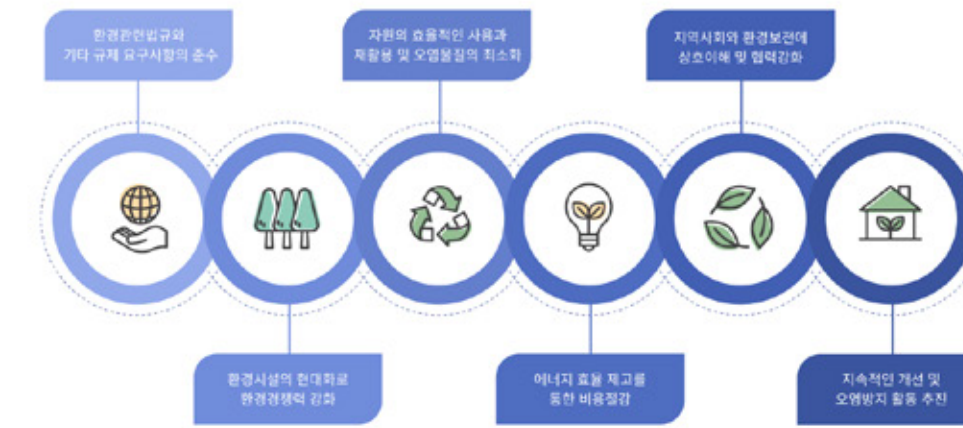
환경관련법규와
기타 규제 요구사항의 준수

자원의 효율적인 사용과
재활용 및 오염물질의 최소화

지역사회와 환경보전에
상호이해 및 협력강화

환경시설의 현대화로
환경경쟁력 강화

에너지 효율 제고를
통한 비용절감

지속적인 개선 및
오염방지 활동 추진